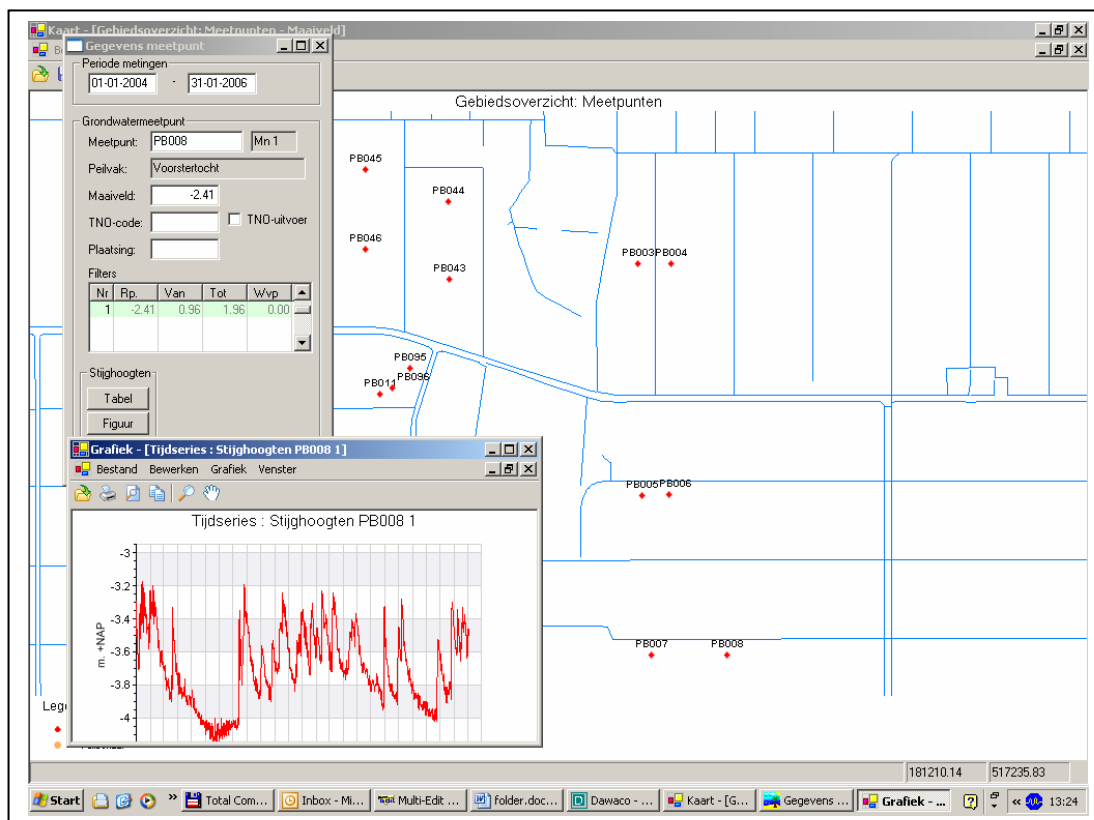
Kaart - [Gebiedsoverzicht: Meetpunten - Maaiveld]

Gegevens meetpunt

Periode metingen
01-01-2004 - 31-01-2006

Grondwatermeetpunt
Meetpunt: PB008 Mn 1
Peilvak: Voorstertocht
Maaiveld: -2.41
TNO-code: TNO-uitvoer
Plaatsing:
Filters

| Nr | Rp. | Van | Tot | Wvp |
|---|---|---|---|---|
| 1 | -2.41 | 0.96 | 1.96 | 0.00 |

Stijghoogten
Tabel
Figuur

Gebiedsoverzicht: Meetpunten

PB045
PB044
PB046
PB043
PB003 PB004
PB095
PB011 PB096
PB005 PB006
PB007 PB008

Grafiek - [Tijdseries : Stijghoogten PB008 1]
Bestand Bewerken Grafiek Venster

Tijdseries : Stijghoogten PB008 1
-3
-3.2
-3.4
-3.6
-3.8
-4
m. +NAP

Leg

181210.14 517235.83

Start Total Com... Inbox - Mi... Multi-Edit ... folder.doc... Dawaco - ... Kaart - [G... Gegevens ... Grafiek - ... 13:24